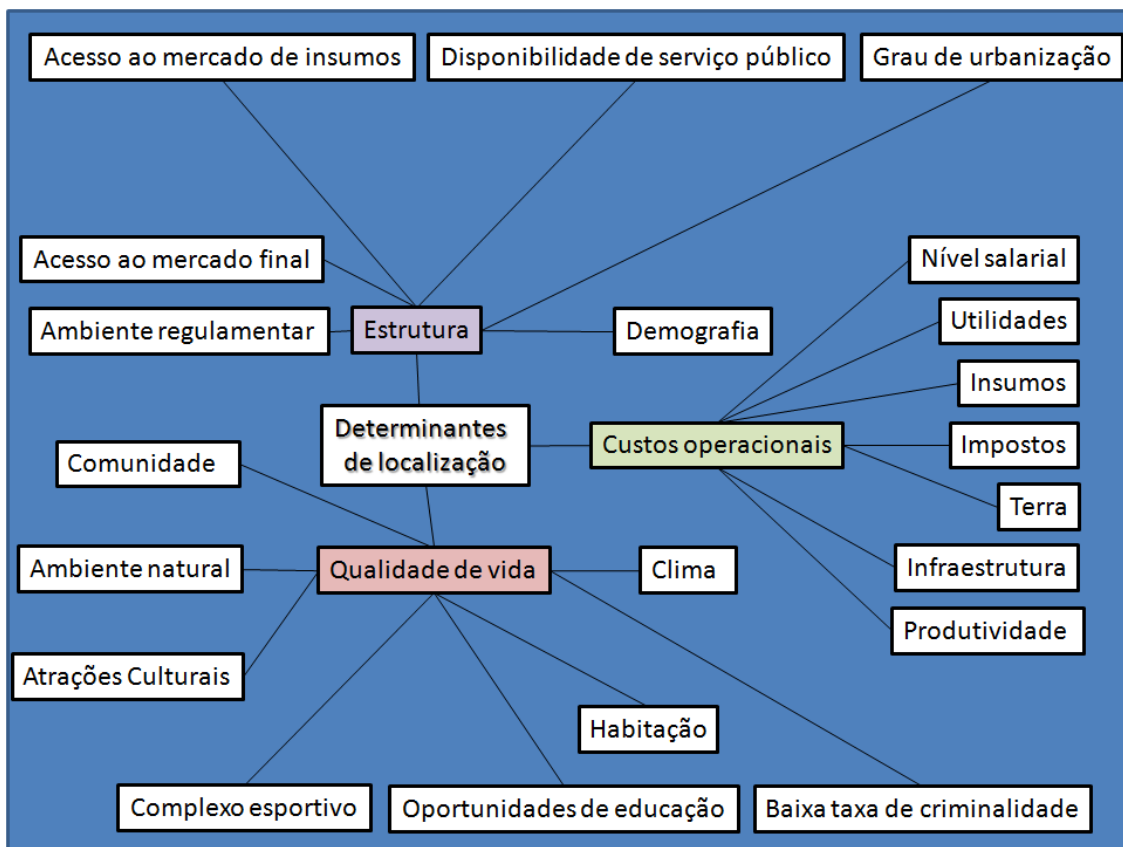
Acesso ao mercado de insumos

Disponibilidade de serviço público

Grau de urbanização

Acesso ao mercado final

Ambiente regulamentar

Estrutura

Demografia

Nível salarial

Utilidades

Insumos

Determinantes de localização

Custos operacionais

Impostos

Comunidade

Terra

Ambiente natural

Qualidade de vida

Clima

Infraestrutura

Produtividade

Atrações Culturais

Habitação

Complexo esportivo

Oportunidades de educação

Baixa taxa de criminalidade